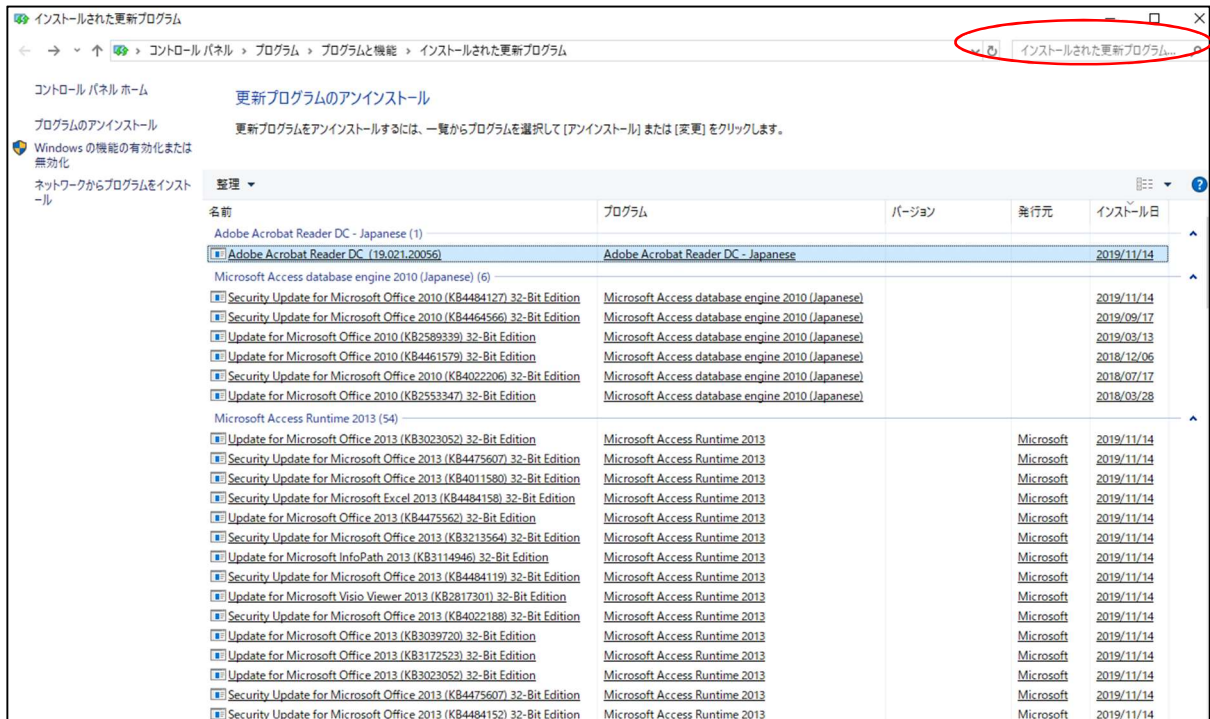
インストールされた更新プログラム

コントロール パネル > プログラム > プログラムと機能 > インストールされた更新プログラム

インストールされた更新プログラム...

コントロール パネル ホーム

プログラムのアンインストール

Windows の機能の有効化または無効化

ネットワークからプログラムをインストール

更新プログラムのアンインストール

更新プログラムをアンインストールするには、一覧からプログラムを選択して [アンインストール] または [変更] をクリックします。

整理 ▾

| 名前 | プログラム | バージョン | 発行元 | インストール日 |
|---|---|---|---|---|
| Adobe Acrobat Reader DC - Japanese (1) | | | | |
| Adobe Acrobat Reader DC (19.021.20056) | Adobe Acrobat Reader DC - Japanese | | | 2019/11/14 |
| Microsoft Access database engine 2010 (Japanese) (6) | | | | |
| Security Update for Microsoft Office 2010 (KB4484127) 32-Bit Edition | Microsoft Access database engine 2010 (Japanese) | | | 2019/11/14 |
| Security Update for Microsoft Office 2010 (KB4464566) 32-Bit Edition | Microsoft Access database engine 2010 (Japanese) | | | 2019/09/17 |
| Update for Microsoft Office 2010 (KB2589339) 32-Bit Edition | Microsoft Access database engine 2010 (Japanese) | | | 2019/03/13 |
| Update for Microsoft Office 2010 (KB4461579) 32-Bit Edition | Microsoft Access database engine 2010 (Japanese) | | | 2018/12/06 |
| Security Update for Microsoft Office 2010 (KB4022206) 32-Bit Edition | Microsoft Access database engine 2010 (Japanese) | | | 2018/07/17 |
| Update for Microsoft Office 2010 (KB2553347) 32-Bit Edition | Microsoft Access database engine 2010 (Japanese) | | | 2018/03/28 |
| Microsoft Access Runtime 2013 (54) | | | | |
| Update for Microsoft Office 2013 (KB3023052) 32-Bit Edition | Microsoft Access Runtime 2013 | | Microsoft | 2019/11/14 |
| Security Update for Microsoft Office 2013 (KB4475607) 32-Bit Edition | Microsoft Access Runtime 2013 | | Microsoft | 2019/11/14 |
| Security Update for Microsoft Office 2013 (KB4011580) 32-Bit Edition | Microsoft Access Runtime 2013 | | Microsoft | 2019/11/14 |
| Security Update for Microsoft Excel 2013 (KB4484158) 32-Bit Edition | Microsoft Access Runtime 2013 | | Microsoft | 2019/11/14 |
| Update for Microsoft Office 2013 (KB4475562) 32-Bit Edition | Microsoft Access Runtime 2013 | | Microsoft | 2019/11/14 |
| Security Update for Microsoft Office 2013 (KB3213564) 32-Bit Edition | Microsoft Access Runtime 2013 | | Microsoft | 2019/11/14 |
| Update for Microsoft InfoPath 2013 (KB3114946) 32-Bit Edition | Microsoft Access Runtime 2013 | | Microsoft | 2019/11/14 |
| Security Update for Microsoft Office 2013 (KB4484119) 32-Bit Edition | Microsoft Access Runtime 2013 | | Microsoft | 2019/11/14 |
| Update for Microsoft Visio Viewer 2013 (KB2817301) 32-Bit Edition | Microsoft Access Runtime 2013 | | Microsoft | 2019/11/14 |
| Security Update for Microsoft Office 2013 (KB4022188) 32-Bit Edition | Microsoft Access Runtime 2013 | | Microsoft | 2019/11/14 |
| Update for Microsoft Office 2013 (KB3039720) 32-Bit Edition | Microsoft Access Runtime 2013 | | Microsoft | 2019/11/14 |
| Update for Microsoft Office 2013 (KB3172523) 32-Bit Edition | Microsoft Access Runtime 2013 | | Microsoft | 2019/11/14 |
| Update for Microsoft Office 2013 (KB3023052) 32-Bit Edition | Microsoft Access Runtime 2013 | | Microsoft | 2019/11/14 |
| Security Update for Microsoft Office 2013 (KB4475607) 32-Bit Edition | Microsoft Access Runtime 2013 | | Microsoft | 2019/11/14 |
| Security Update for Microsoft Office 2013 (KB4484152) 32-Bit Edition | Microsoft Access Runtime 2013 | | Microsoft | 2019/11/14 |